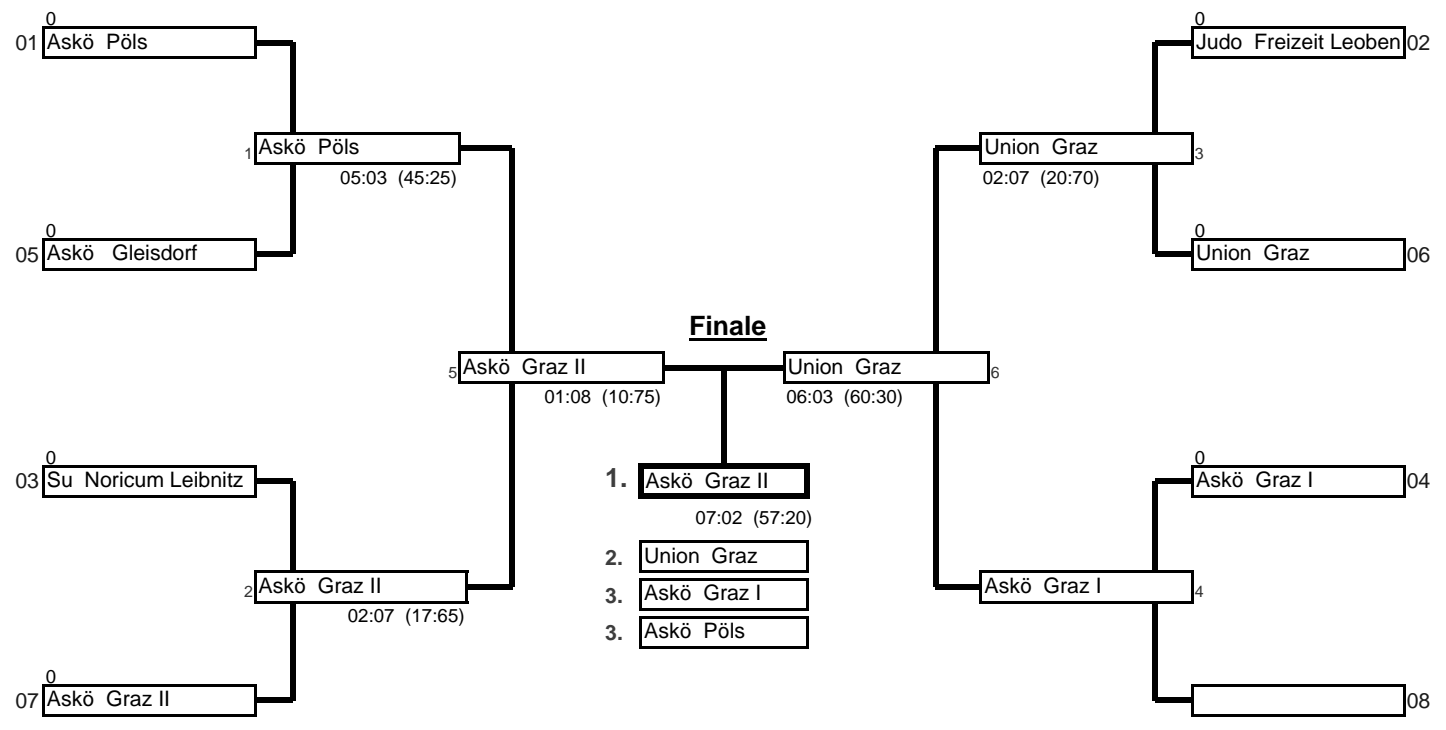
0
01 Askö Pöls

1 Askö Pöls
05:03 (45:25)

0
05 Askö Gleisdorf

0
Judo Freizeit Leoben 02

Union Graz 3
02:07 (20:70)

0
Union Graz 06

Finale

5 Askö Graz II
01:08 (10:75)

Union Graz 6
06:03 (60:30)

0
03 Su Noricum Leibnitz

2 Askö Graz II
02:07 (17:65)

0
07 Askö Graz II

1. Askö Graz II
07:02 (57:20)

2. Union Graz
3. Askö Graz I
3. Askö Pöls

0
Askö Graz I 04

Askö Graz I 4

08